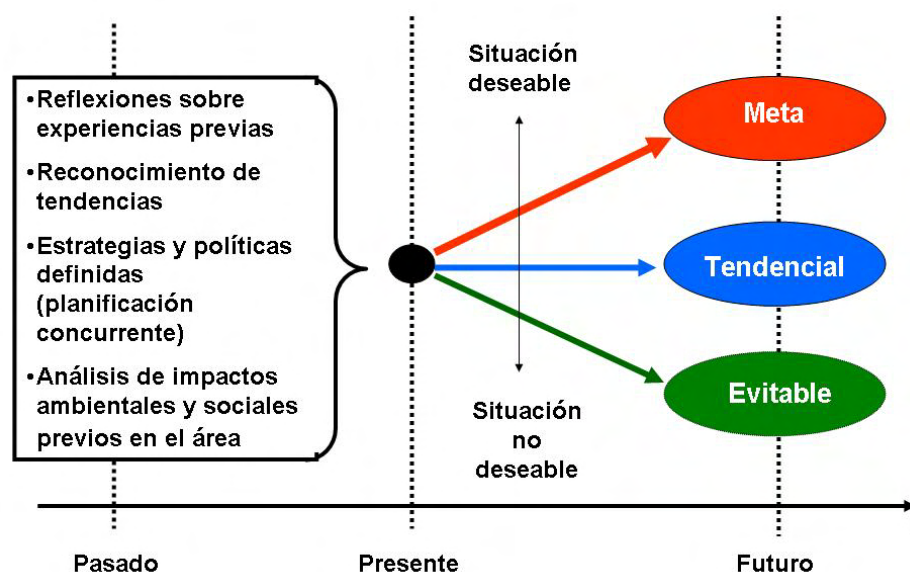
•Reflexiones sobre experiencias previas

•Reconocimiento de tendencias

•Estrategias y políticas definidas (planificación concurrente)

•Análisis de impactos ambientales y sociales previos en el área

Situación deseable

Situación no deseable

Meta

Tendencial

Evitable

Pasado

Presente

Futuro